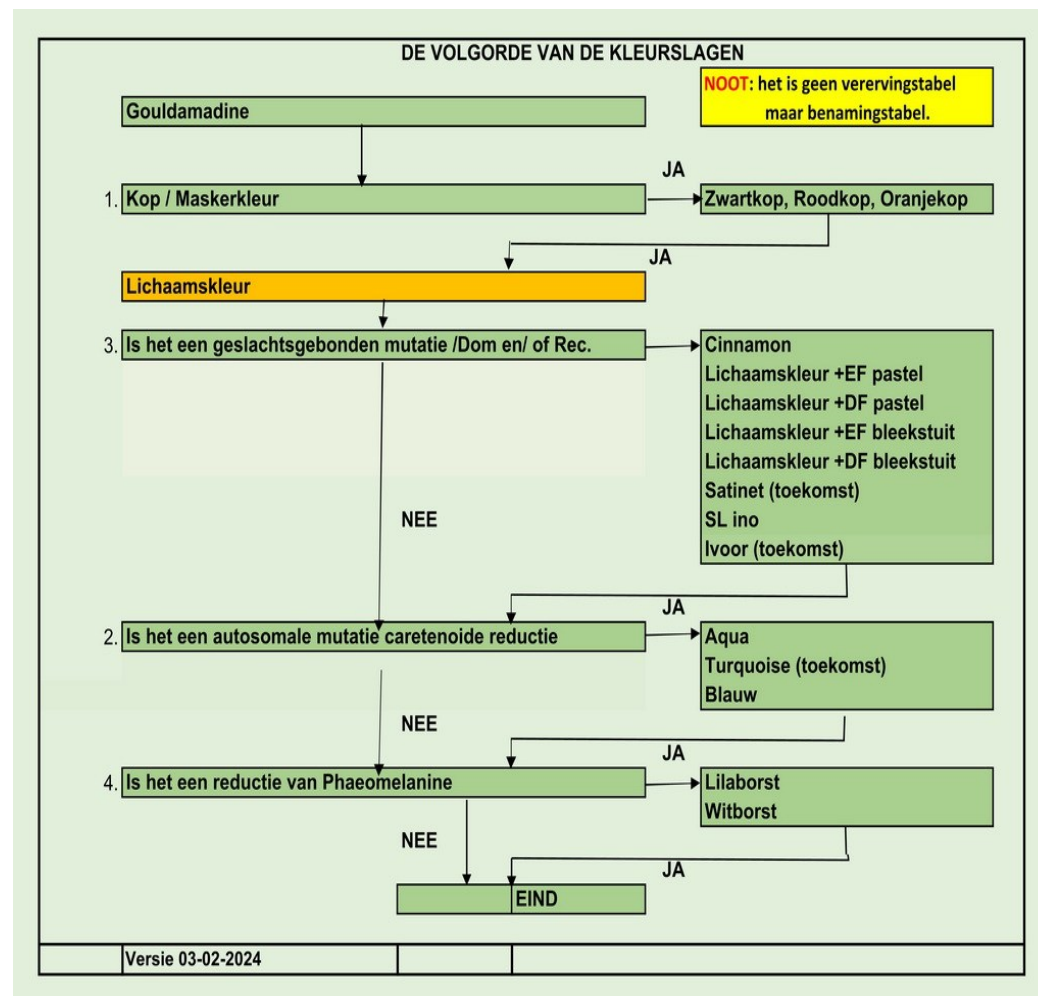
DE VOLGORDE VAN DE KLEURSLAGEN

NOOT: het is geen ververvingstabel maar benamingstabel.

Gouldamadine

JA

1. Kop / Maskerkleur

Zwartkop, Roodkop, Oranjekop

JA

Lichaamskleur

3. Is het een geslachtsgebonden mutatie /Dom en/ of Rec.

Cinnamon
Lichaamskleur +EF pastel
Lichaamskleur +DF pastel
Lichaamskleur +EF bleekstuit
Lichaamskleur +DF bleekstuit
Satinet (toekomst)
SL ino
Ivoor (toekomst)

NEE

JA

2. Is het een autosomale mutatie caretenoide reductie

Aqua
Turquoise (toekomst)
Blauw

NEE

JA

4. Is het een reductie van Phaeomelanine

Lilaborst
Witborst

NEE

JA

EIND

Versie 03-02-2024